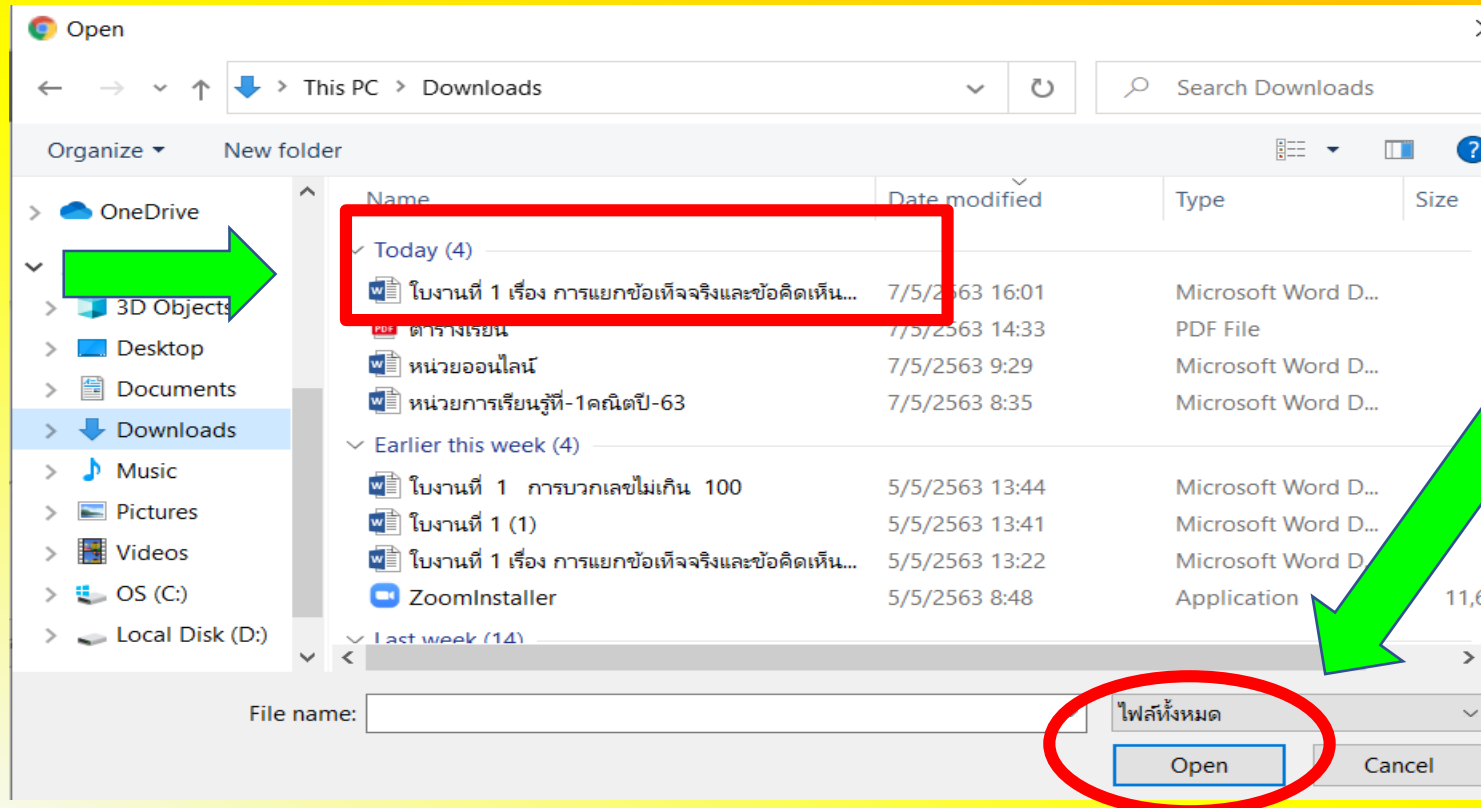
Open

This PC > Downloads

Search Downloads

Organize ▾ New folder

OneDrive
3D Objects
Desktop
Documents
Downloads
Music
Pictures
Videos
OS (C:)
Local Disk (D:)

| Name | Date modified | Type | Size |
|---|---|---|---|
| Today (4) | | | |
| ใบงานที่ 1 เรื่อง การแยกข้อเท็จจริงและข้อคิดเห็น... | 7/5/2563 16:01 | Microsoft Word D... | |
| ตารางเรียน | 7/5/2563 14:33 | PDF File | |
| หน่วยออนไลน์ | 7/5/2563 9:29 | Microsoft Word D... | |
| หน่วยการเรียนรู้ที่-1คณิตปี-63 | 7/5/2563 8:35 | Microsoft Word D... | |
| Earlier this week (4) | | | |
| ใบงานที่ 1 การบวกเลขไม่เกิน 100 | 5/5/2563 13:44 | Microsoft Word D... | |
| ใบงานที่ 1 (1) | 5/5/2563 13:41 | Microsoft Word D... | |
| ใบงานที่ 1 เรื่อง การแยกข้อเท็จจริงและข้อคิดเห็น... | 5/5/2563 13:22 | Microsoft Word D... | |
| ZoomInstaller | 5/5/2563 8:48 | Application | 11,6 |
| Last week (14) | | | |

File name:
ไฟล์ทั้งหมด
Open
Cancel